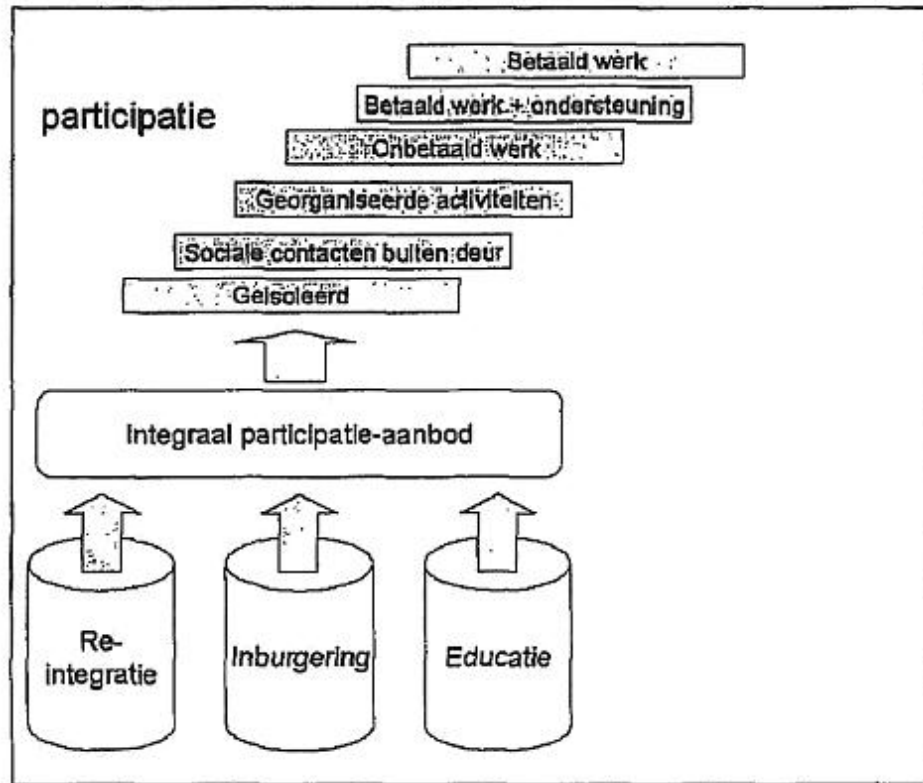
Betaald werk

participatie

Betaald werk + ondersteuning

Onbetaald werk

Georganiseerde activiteiten

Sociale contacten buiten deur

Geïsoleerd

Integraal participatie-aanbod

Re-integratie

Inburgering

Educatie